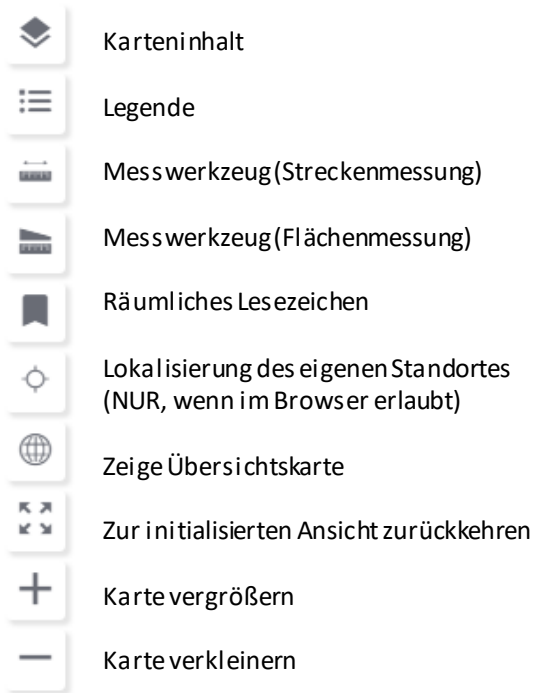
Karteninhalt

Legende

Messwerkzeug (Streckenmessung)

Messwerkzeug (Flächenmessung)

Räumliches Lesezeichen

Lokalisierung des eigenen Standortes (NUR, wenn im Browser erlaubt)

Zeige Übersichtskarte

Zur initialisierten Ansicht zurückkehren

Karte vergrößern

Karte verkleinern